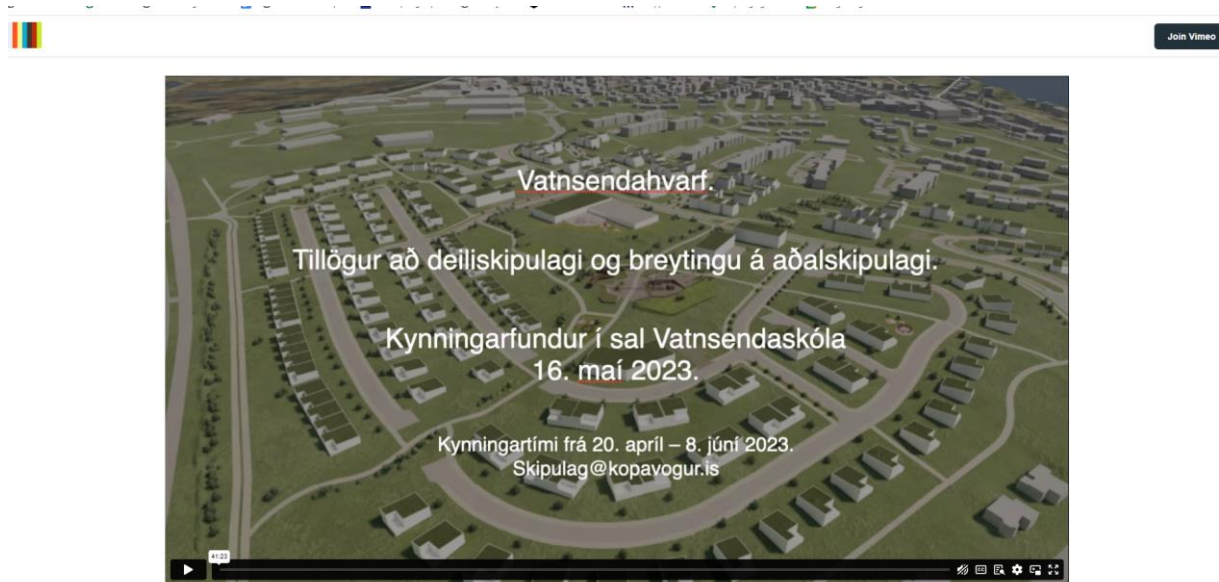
Join Vimeo

Vatnsendahvarf.

Tillögur að deiliskipulagi og breytingu á aðalskipulagi.

Kynningarfundur í sal Vatnsendaskóla
16. maí 2023.

Kynningartími frá 20. apríl – 8. júní 2023.
Skipulag@kopavogur.is

41:23